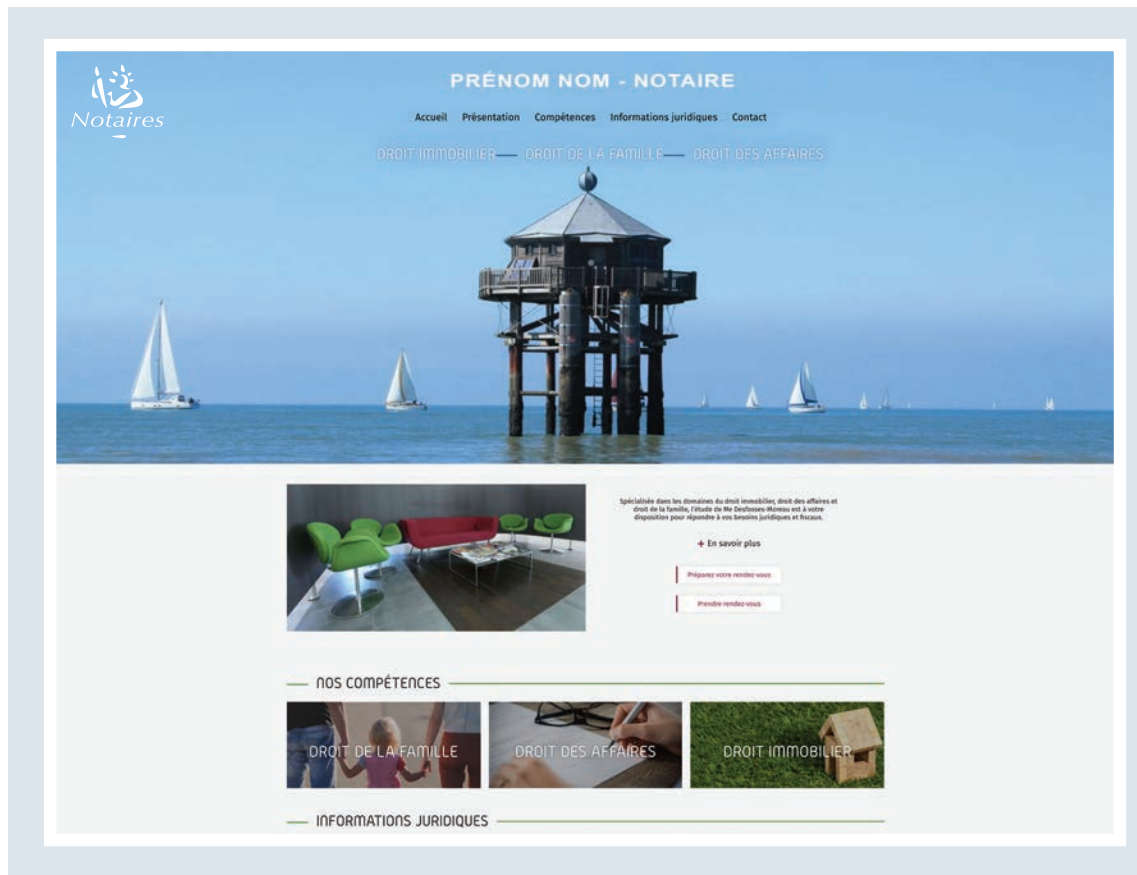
Notaires

PRÉNOM NOM - NOTAIRE

Accueil Présentation Compétences Informations juridiques Contact

DROIT IMMOBILIER DROIT DE LA FAMILLE DROIT DES AFFAIRES

Spécialisée dans les domaines du droit immobilier, droit des affaires et droit de la famille, l'étude de Me Desfosses-Moreau est à votre disposition pour répondre à vos besoins juridiques et fiscaux.

+ En savoir plus

Préparez votre rendez-vous

Prendre rendez-vous

NOS COMPÉTENCES

DROIT DE LA FAMILLE

DROIT DES AFFAIRES

DROIT IMMOBILIER

INFORMATIONS JURIDIQUES